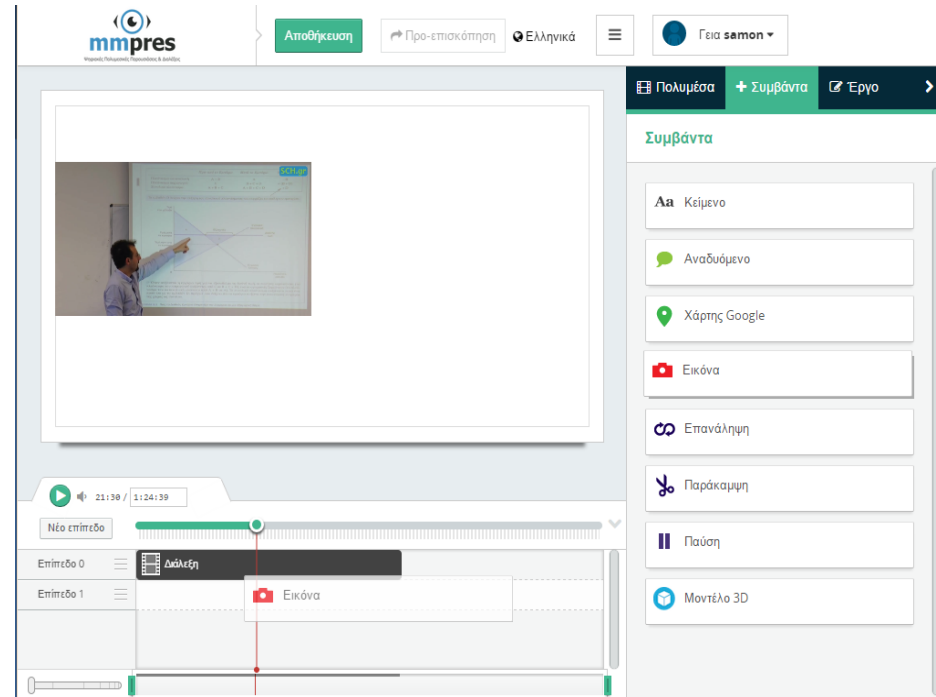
mmpres
Ψηφιακές Πολυμεσικές Παρουσιάσεις & Διαλέξεις

Αποθήκευση
Προ-επισκόπηση
Ελληνικά
Γεια samon

Πολυμέσα
+ Συμβάντα
Έργο

Συμβάντα

Aa Κείμενο
Αναδυόμενο
Χάρτης Google
Εικόνα
Επανάληψη
Παράκαμψη
Παύση
Μοντέλο 3D

SCH.gr

21:30 / 1:24:39
Νέο επίπεδο
Επίπεδο 0
Διάλεξη
Επίπεδο 1
Εικόνα